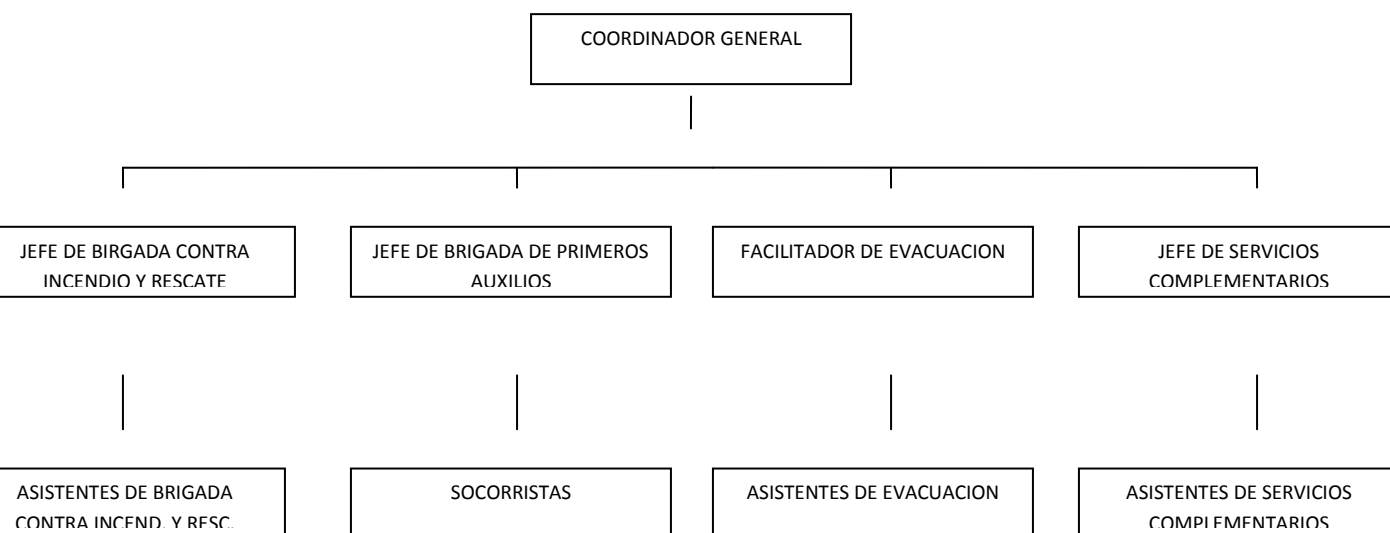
COORDINADOR GENERAL

JEFE DE BIRGADA CONTRA INCENDIO Y RESCATE

JEFE DE BRIGADA DE PRIMEROS AUXILIOS

FACILITADOR DE EVACUACION

JEFE DE SERVICIOS COMPLEMENTARIOS

ASISTENTES DE BRIGADA CONTRA INCEND. Y RESC.

SOCORRISTAS

ASISTENTES DE EVACUACION

ASISTENTES DE SERVICIOS COMPLEMENTARIOS